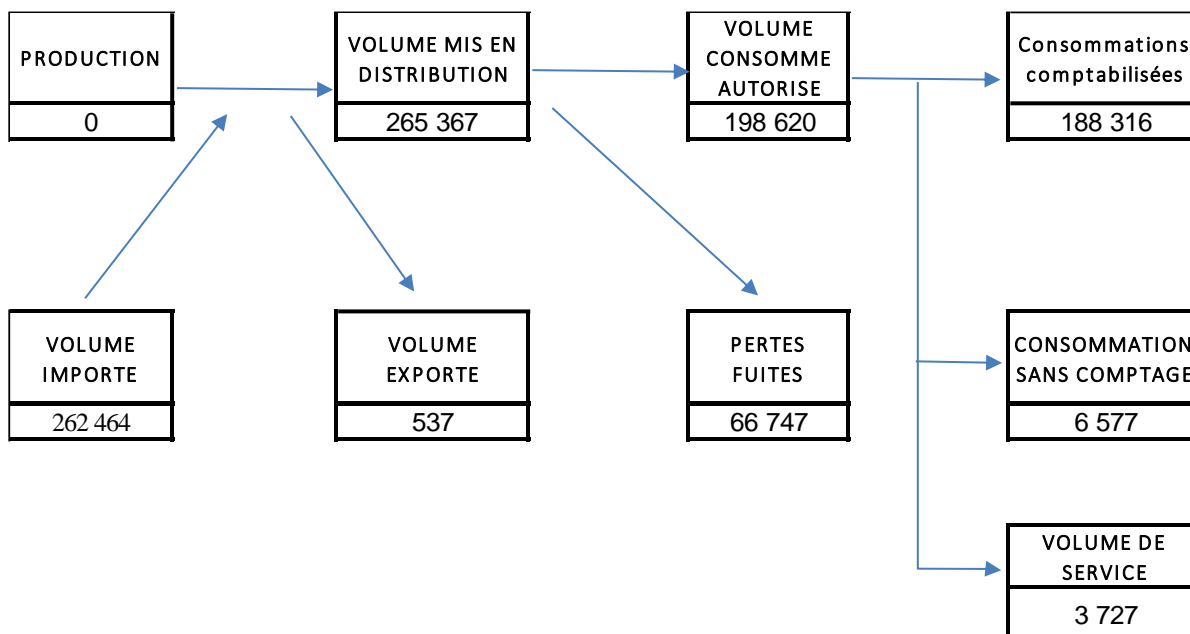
PRODUCTION
0

VOLUME MIS EN DISTRIBUTION
265 367

VOLUME CONSOMME AUTORISE
198 620

Consommations comptabilisées
188 316

VOLUME IMPORTE
262 464

VOLUME EXPORTE
537

PERTES FUITES
66 747

CONSOMMATION SANS COMPTAGE
6 577

VOLUME DE SERVICE
3 727